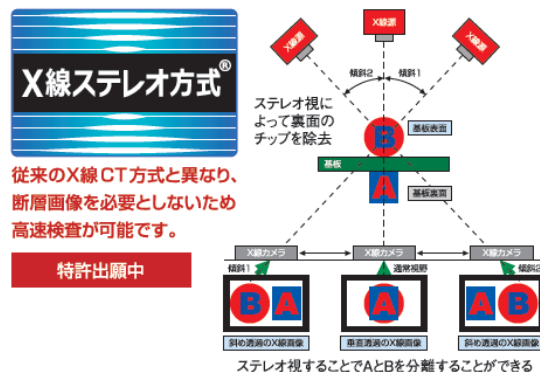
X線ステレオ方式®

従来のX線CT方式と異なり、断層画像を必要としないため高速検査が可能です。

特許出願中

X線源

X線源

X線源

傾斜2

傾斜1

ステレオ視によって裏面のチップを除去

B

基板表面

基板

A

基板裏面

X線カメラ

X線カメラ

X線カメラ

傾斜1

通常視野

傾斜2

B A

A

A B

斜め透過のX線画像

垂直透過のX線画像

斜め透過のX線画像

ステレオ視することでAとBを分離することができる